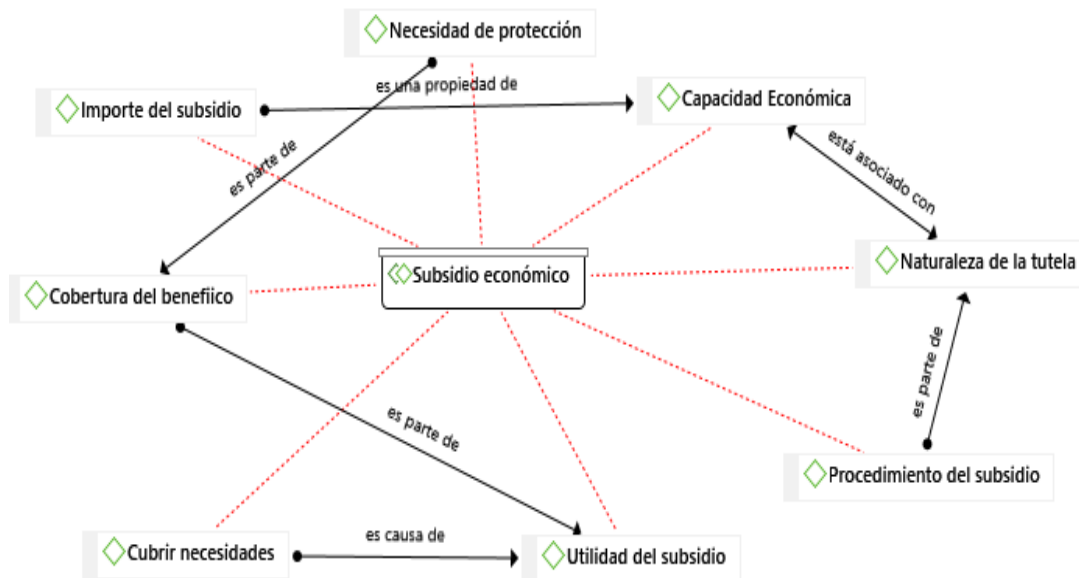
Necesidad de protección

es una propiedad de

Importe del subsidio

Capacidad Económica

es parte de

está asociado con

Subsidio económico

Naturaleza de la tutela

Cobertura del benefiico

es parte de

es parte de

Procedimiento del subsidio

es causa de

Cubrir necesidades

Utilidad del subsidio